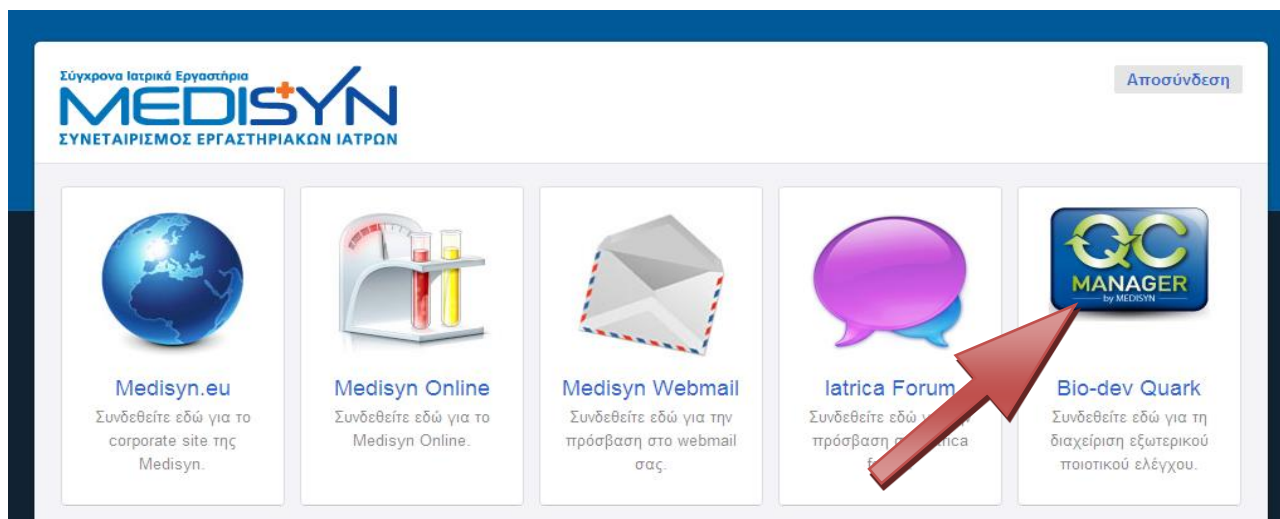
Σύγχρονα Ιατρικά Εργαστήρια
MEDISYN
ΣΥΝΕΤΑΙΡΙΣΜΟΣ ΕΡΓΑΣΤΗΡΙΑΚΩΝ ΙΑΤΡΩΝ

Αποσύνδεση

Medisyn.eu
Συνδεθείτε εδώ για το corporate site της Medisyn.

Medisyn Online
Συνδεθείτε εδώ για το Medisyn Online.

Medisyn Webmail
Συνδεθείτε εδώ για την πρόσβαση στο webmail σας.

Iatrica Forum
Συνδεθείτε εδώ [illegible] πρόσβαση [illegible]trica f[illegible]

QC MANAGER by MEDISYN
Bio-dev Quark
Συνδεθείτε εδώ για τη διαχείριση εξωτερικού ποιοτικού ελέγχου.